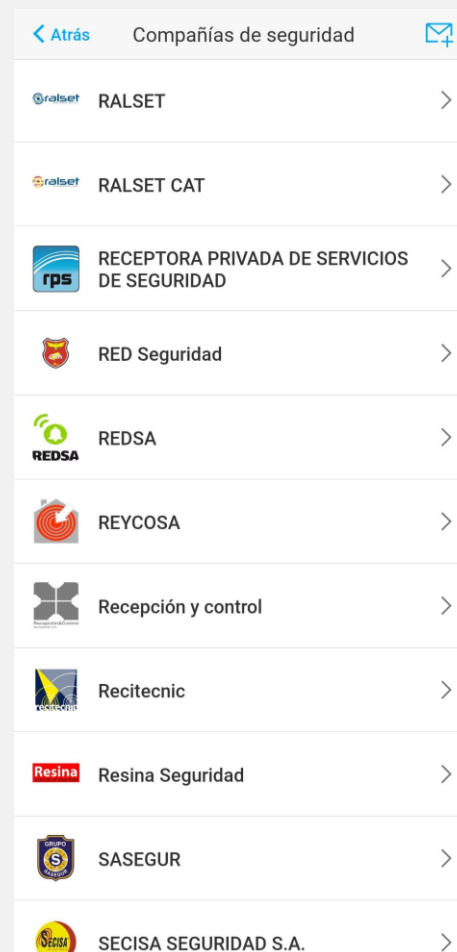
< Atrás Compañías de seguridad

ralset RALSET

ralset RALSET CAT

rps RECEPTORA PRIVADA DE SERVICIOS DE SEGURIDAD

RED Seguridad

REDSA REDSA

REYCOSA

Recepción y control

Recitecnic

Resina Resina Seguridad

GRUPO S SASEGUR SASEGUR

SECISA SECISA SEGURIDAD S.A.